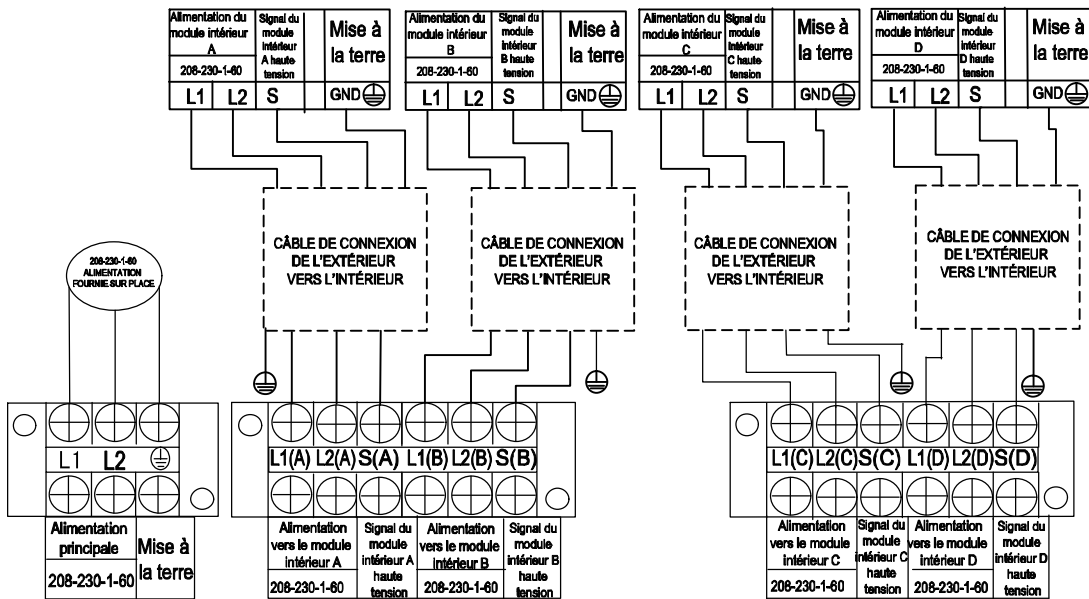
Alimentation du module intérieur A
208-230-1-60
Signal du module intérieur A haute tension
Mise à la terre
L1 L2 S GND

Alimentation du module intérieur B
208-230-1-60
Signal du module intérieur B haute tension
Mise à la terre
L1 L2 S GND

Alimentation du module intérieur C
208-230-1-60
Signal du module intérieur C haute tension
Mise à la terre
L1 L2 S GND

Alimentation du module intérieur D
208-230-1-60
Signal du module intérieur D haute tension
Mise à la terre
L1 L2 S GND

CÂBLE DE CONNEXION DE L'EXTÉRIEUR VERS L'INTÉRIEUR

CÂBLE DE CONNEXION DE L'EXTÉRIEUR VERS L'INTÉRIEUR

CÂBLE DE CONNEXION DE L'EXTÉRIEUR VERS L'INTÉRIEUR

CÂBLE DE CONNEXION DE L'EXTÉRIEUR VERS L'INTÉRIEUR

208-230-1-60 ALIMENTATION FOURNIE SUR PLACE

L1 L2

Alimentation principale
208-230-1-60
Mise à la terre

L1(A) L2(A) S(A) L1(B) L2(B) S(B)

Alimentation vers le module intérieur A
208-230-1-60
Signal du module intérieur A haute tension
Alimentation vers le module intérieur B
208-230-1-60
Signal du module intérieur B haute tension

L1(C) L2(C) S(C) L1(D) L2(D) S(D)

Alimentation vers le module intérieur C
208-230-1-60
Signal du module intérieur C haute tension
Alimentation vers le module intérieur D
208-230-1-60
Signal du module intérieur D haute tension